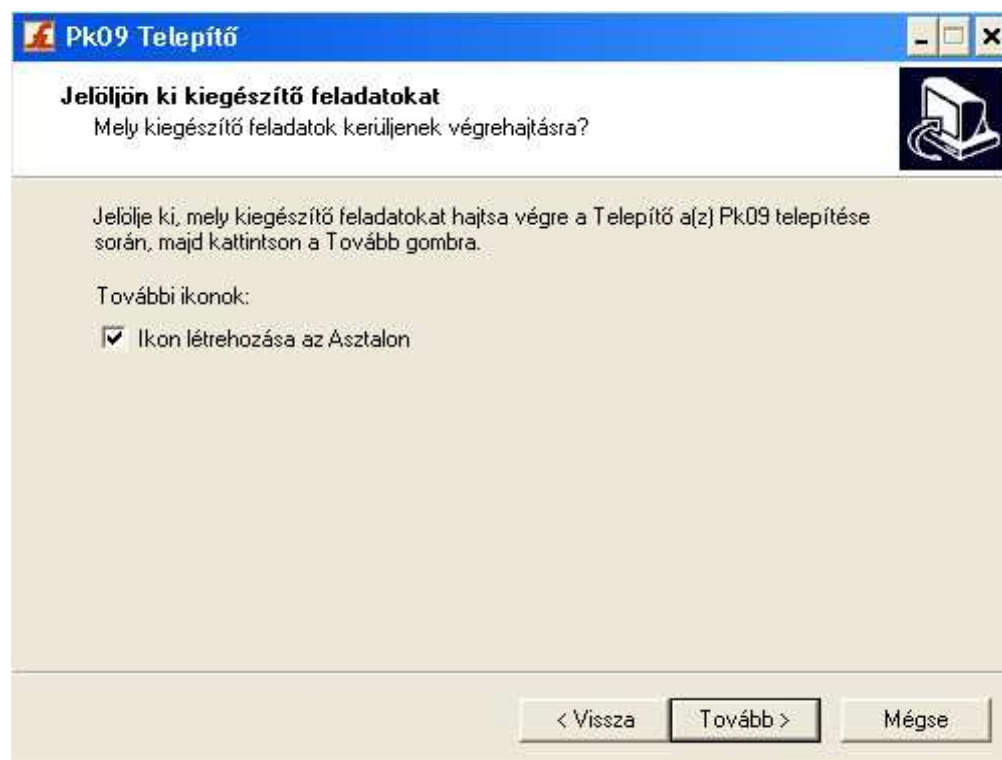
Pk09 Telepítő

Jelöljön ki kiegészítő feladatokat
Mely kiegészítő feladatok kerüljenek végrehajtásra?

Jelölje ki, mely kiegészítő feladatokat hajtsa végre a Telepítő a(z) Pk09 telepítése során, majd kattintson a Tovább gombra.

További ikonok:

Ikon létrehozása az Asztalon

< Vissza
Tovább >
Mégse